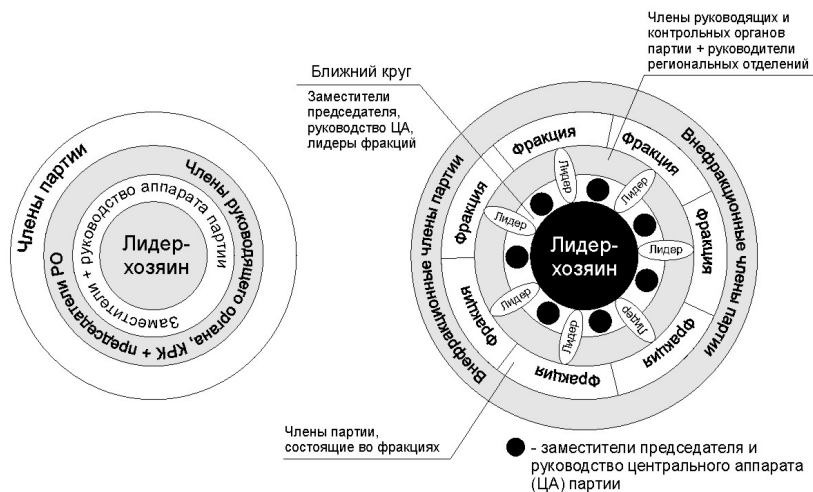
Члены партии

Члены руководящего органа, КРК + председатели РО

Заместители + руководство аппарата партии

Лидер-хозяин

Члены руководящих и контрольных органов партии + руководители региональных отделений

Ближний круг

Заместители председателя, руководство ЦА, лидеры фракций

Внефракционные члены партии

Внефракционные члены партии

Фракция

Фракция

Фракция

Фракция

Фракция

Фракция

Фракция

Фракция

Лидер

Лидер

Лидер

Лидер

Лидер

Лидер

Лидер

Лидер

Лидер-хозяин

Члены партии, состоящие во фракциях

● - заместители председателя и руководство центрального аппарата (ЦА) партии